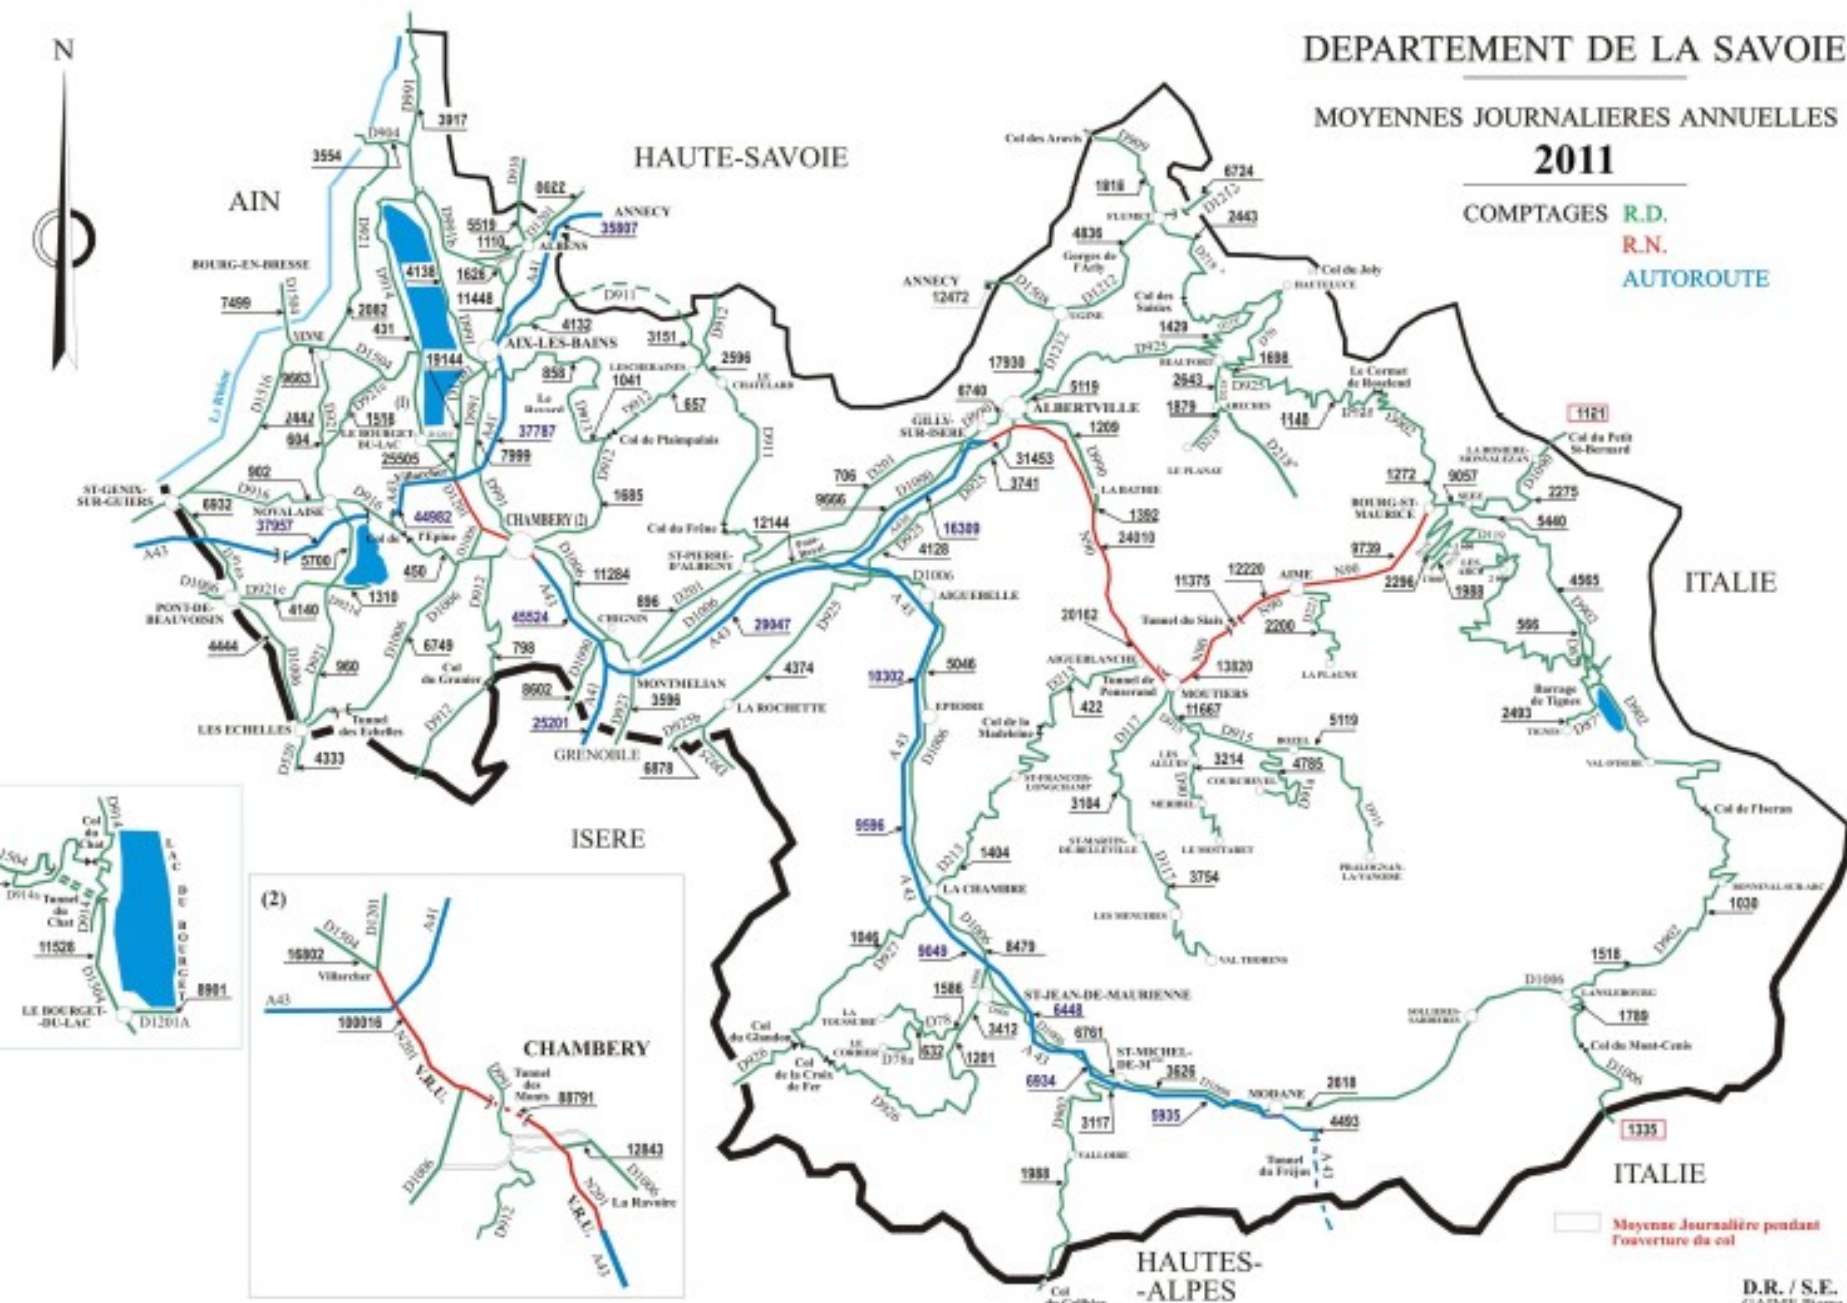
N

DEPARTEMENT DE LA SAVOIE

MOYENNES JOURNALIERES ANNUELLES

2011

COMPTAGES R.D.
R.N.
AUTOROUTE

HAUTE-SAVOIE

AIN

ITALIE

ITALIE

ISERE

HAUTES-ALPES

ANNECY
35807

BOURG-EN-BRESSE

AIX-LES-BAINS

CHAMBERY (2)

ALBERTVILLE

MONTMELIAN

GRENOBLE

LES ECHELLES

ST-GENIX-SUR-GUIERS

PONT-DE-BEAUVOISIN

NOVALAISE

LA ROCHETTE

AIGUEBELLE

MOUTIERS

AIME

BOURG-ST-MAURICE

LA CHAMBRE

ST-JEAN-DE-MAURIENNE

ST-MICHEL-DE-M

MODANE

3917
3554
0622
5519
1110
7499
2082
431
4138
1626
11448
4132
3151
2596
19144
9663
858
1041
657
2442
1518
604
37787
25505
7999
902
6932
37957
44982
5700
1685
706
9666
12144
11284
16309
4128
450
1310
4140
4444
960
6749
798
896
45524
29947
8602
3596
25201
4333
6878
4374
5046
10302
17930
5119
6740
31453
3741
1209
1392
24010
1816
6724
2443
4836
12472
1429
2643
1698
1879
1148
1121
1272
9057
2275
5440
9739
2296
1988
4985
595
20162
11375
12220
2200
13820
422
11667
5119
3214
4785
2493
3184
1404
3754
9596
1046
9649
8479
1586
3412
632
1201
6448
6761
3626
6934
5935
2018
4493
3117
1988
1030
1518
1789
1335

Col des Aravis
Gorges de l'Arly
Col des Saisies
Col du Joly
Le Cormet de Roselend
Col du Petit St-Bernard
Col de Plainpalais
Col du Frêne
Col de l'Epine
Col du Granier
Tunnel des Echelles
Tunnel du Siaix
Tunnel de Pomerand
Col de la Madeleine
Barrage de Tignes
Col de l'Iseran
Col du Mont-Cenis
Col du Glandon
Col de la Croix de Fer
Tunnel du Fréjus
Col du Galibier

GILLY-SUR-ISERE
UGINE
FLUMET
BEAUFORT
ARECHES
LE PLANAY
LA BATHIE
SEEZ
TIGNES
VAL-D'ISERE
LA PLAGNE
LES ALLUES
MERIBEL
COURCHEVEL
BOZEL
LE MOTTARET
PRALOGNAN-LA-VANOISE
ST-MARTIN-DE-BELLEVILLE
LES MENUIRES
VAL THORENS
ST-FRANCOIS-LONGCHAMP
AIGUEBLANCHE
EPIERRE
CHIGNIN
ST-PIERRE-D'ALBIGNY
LESCHERAINES
LE CHATELARD
YENNE
LE BOURGET-DU-LAC
ALBENS
VALLOIRE
LANSLEBOURG
BONNEVAL-SUR-ARC
SOLLIERES-SARDIERES
LA TOUSSUIRE
LE CORBIER

A43
A41
A430
N90
D1006
D1201
D1504
D912
D925
D902
D1090
D1212

(2)
CHAMBERY
16802
Villarcher
100016
V.R.U.
Tunnel des Monts
88791
12843
La Ravoire
A41
A43
N201
D1201
D1504
D1006
D912

Col du Chat
Tunnel du Chat
11528
8901
LE BOURGET-DU-LAC
D1201A
LAC DU BOURGET

Moyenne Journalière pendant l'ouverture du col

D.R. / S.E.